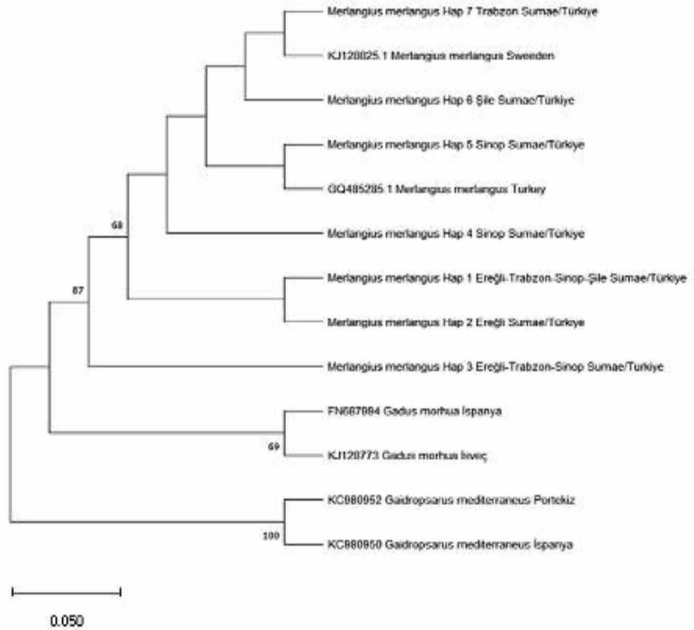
Merlangius merlangus Hap 7 Trabzon Sumae/Türkiye

KJ128025.1 Merlangius merlangus Sweeden

Merlangius merlangus Hap 6 Şile Sumae/Türkiye

Merlangius merlangus Hap 5 Sinop Sumae/Türkiye

GQ485285.1 Merlangius merlangus Turkey

68

Merlangius merlangus Hap 4 Sinop Sumae/Türkiye

87

Merlangius merlangus Hap 1 Ereğli-Trabzon-Sinop-Şile Sumae/Türkiye

Merlangius merlangus Hap 2 Ereğli Sumae/Türkiye

Merlangius merlangus Hap 3 Ereğli-Trabzon-Sinop Sumae/Turkiye

FN687894 Gadus morhua İspanya

69

KJ120773 Gadus morhua İsveç

KC980952 Gaidropsarus mediterraneus Portekiz

100

KC980950 Gaidropsarus mediterraneus İspanya

0.050